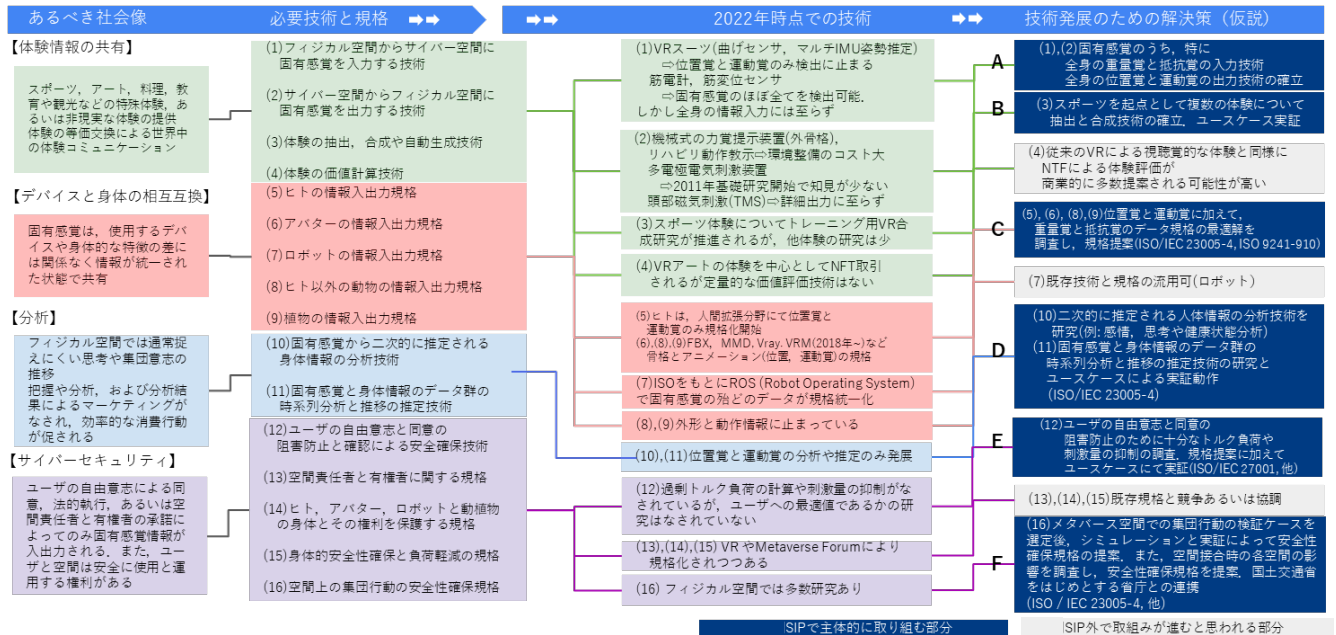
あるべき社会像　必要技術と規格 ➡➡　➡➡ 2022年時点での技術 ➡➡ 技術発展のための解決策（仮説）

【体験情報の共有】
スポーツ，アート，料理，教育や観光などの特殊体験，あるいは非現実な体験の提供体験の等価交換による世界中の体験コミュニケーション

【デバイスと身体の相互互換】
固有感覚は，使用するデバイスや身体的な特徴の差には関係なく情報が統一された状態で共有

【分析】
フィジカル空間では通常捉えにくい思考や集団意志の推移
把握や分析，および分析結果によるマーケティングがなされ，効率的な消費行動が促される

【サイバーセキュリティ】
ユーザの自由意志による同意，法的執行，あるいは空間責任者と有権者の承諾によってのみ固有感覚情報が入出力される．また，ユーザと空間は安全に使用と運用する権利がある

(1)フィジカル空間からサイバー空間に固有感覚を入力する技術
(2)サイバー空間からフィジカル空間に固有感覚を出力する技術
(3)体験の抽出，合成や自動生成技術
(4)体験の価値計算技術
(5)ヒトの情報入出力規格
(6)アバターの情報入出力規格
(7)ロボットの情報入出力規格
(8)ヒト以外の動物の情報入出力規格
(9)植物の情報入出力規格
(10)固有感覚から二次的に推定される身体情報の分析技術
(11)固有感覚と身体情報のデータ群の時系列分析と推移の推定技術
(12)ユーザの自由意志と同意の阻害防止と確認による安全確保技術
(13)空間責任者と有権者に関する規格
(14)ヒト，アバター，ロボットと動植物の身体とその権利を保護する規格
(15)身体的安全性確保と負荷軽減の規格
(16)空間上の集団行動の安全性確保規格

(1)VRスーツ(曲げセンサ，マルチIMU姿勢推定)
⇨位置覚と運動覚のみ検出に止まる
筋電計，筋変位センサ
⇨固有感覚のほぼ全てを検出可能，しかし全身の情報入力には至らず
(2)機械式の力覚提示装置(外骨格)，リハビリ動作教示⇨環境整備のコスト大
多電極電気刺激装置
⇨2011年基礎研究開始で知見が少ない
頭部磁気刺激(TMS)⇨詳細出力に至らず
(3)スポーツ体験についてトレーニング用VR合成研究が推進されるが，他体験の研究は少
(4)VRアートの体験を中心としてNFT取引されるが定量的な価値評価技術はない
(5)ヒトは，人間拡張分野にて位置覚と運動覚のみ規格化開始
(6),(8),(9)FBX，MMD, Vray, VRM(2018年〜)など骨格とアニメーション(位置，運動覚)の規格
(7)ISOをもとにROS (Robot Operating System)で固有感覚の殆どのデータが規格統一化
(8),(9)外形と動作情報に止まっている
(10),(11)位置覚と運動覚の分析や推定のみ発展
(12)過剰トルク負荷の計算や刺激量の抑制がなされているが，ユーザへの最適値であるかの研究はなされていない
(13),(14),(15) VR やMetaverse Forumにより規格化されつつある
(16) フィジカル空間では多数研究あり

A
(1),(2)固有感覚のうち，特に
全身の重量覚と抵抗覚の入力技術
全身の位置覚と運動覚の出力技術の確立
B
(3)スポーツを起点として複数の体験について抽出と合成技術の確立，ユースケース実証
(4)従来のVRによる視聴覚的な体験と同様にNTFによる体験評価が商業的に多数提案される可能性が高い
C
(5), (6), (8),(9)位置覚と運動覚に加えて，重量覚と抵抗覚のデータ規格の最適解を調査し，規格提案(ISO/IEC 23005-4, ISO 9241-910)
(7)既存技術と規格の流用可(ロボット)
D
(10)二次的に推定される人体情報の分析技術を研究(例: 感情，思考や健康状態分析)
(11)固有感覚と身体情報のデータ群の時系列分析と推移の推定技術の研究とユースケースによる実証動作
(ISO/IEC 23005-4)
E
(12)ユーザの自由意志と同意の阻害防止のために十分なトルク負荷や刺激量の抑制の調査，規格提案に加えてユースケースにて実証(ISO/IEC 27001, 他)
(13),(14),(15)既存規格と競争あるいは協調
F
(16)メタバース空間での集団行動の検証ケースを選定後，シミュレーションと実証によって安全性確保規格の提案．また，空間接合時の各空間の影響を調査し，安全性確保規格を提案．国土交通省をはじめとする省庁との連携
(ISO / IEC 23005-4, 他)

SIPで主体的に取り組む部分　SIP外で取組みが進むと思われる部分